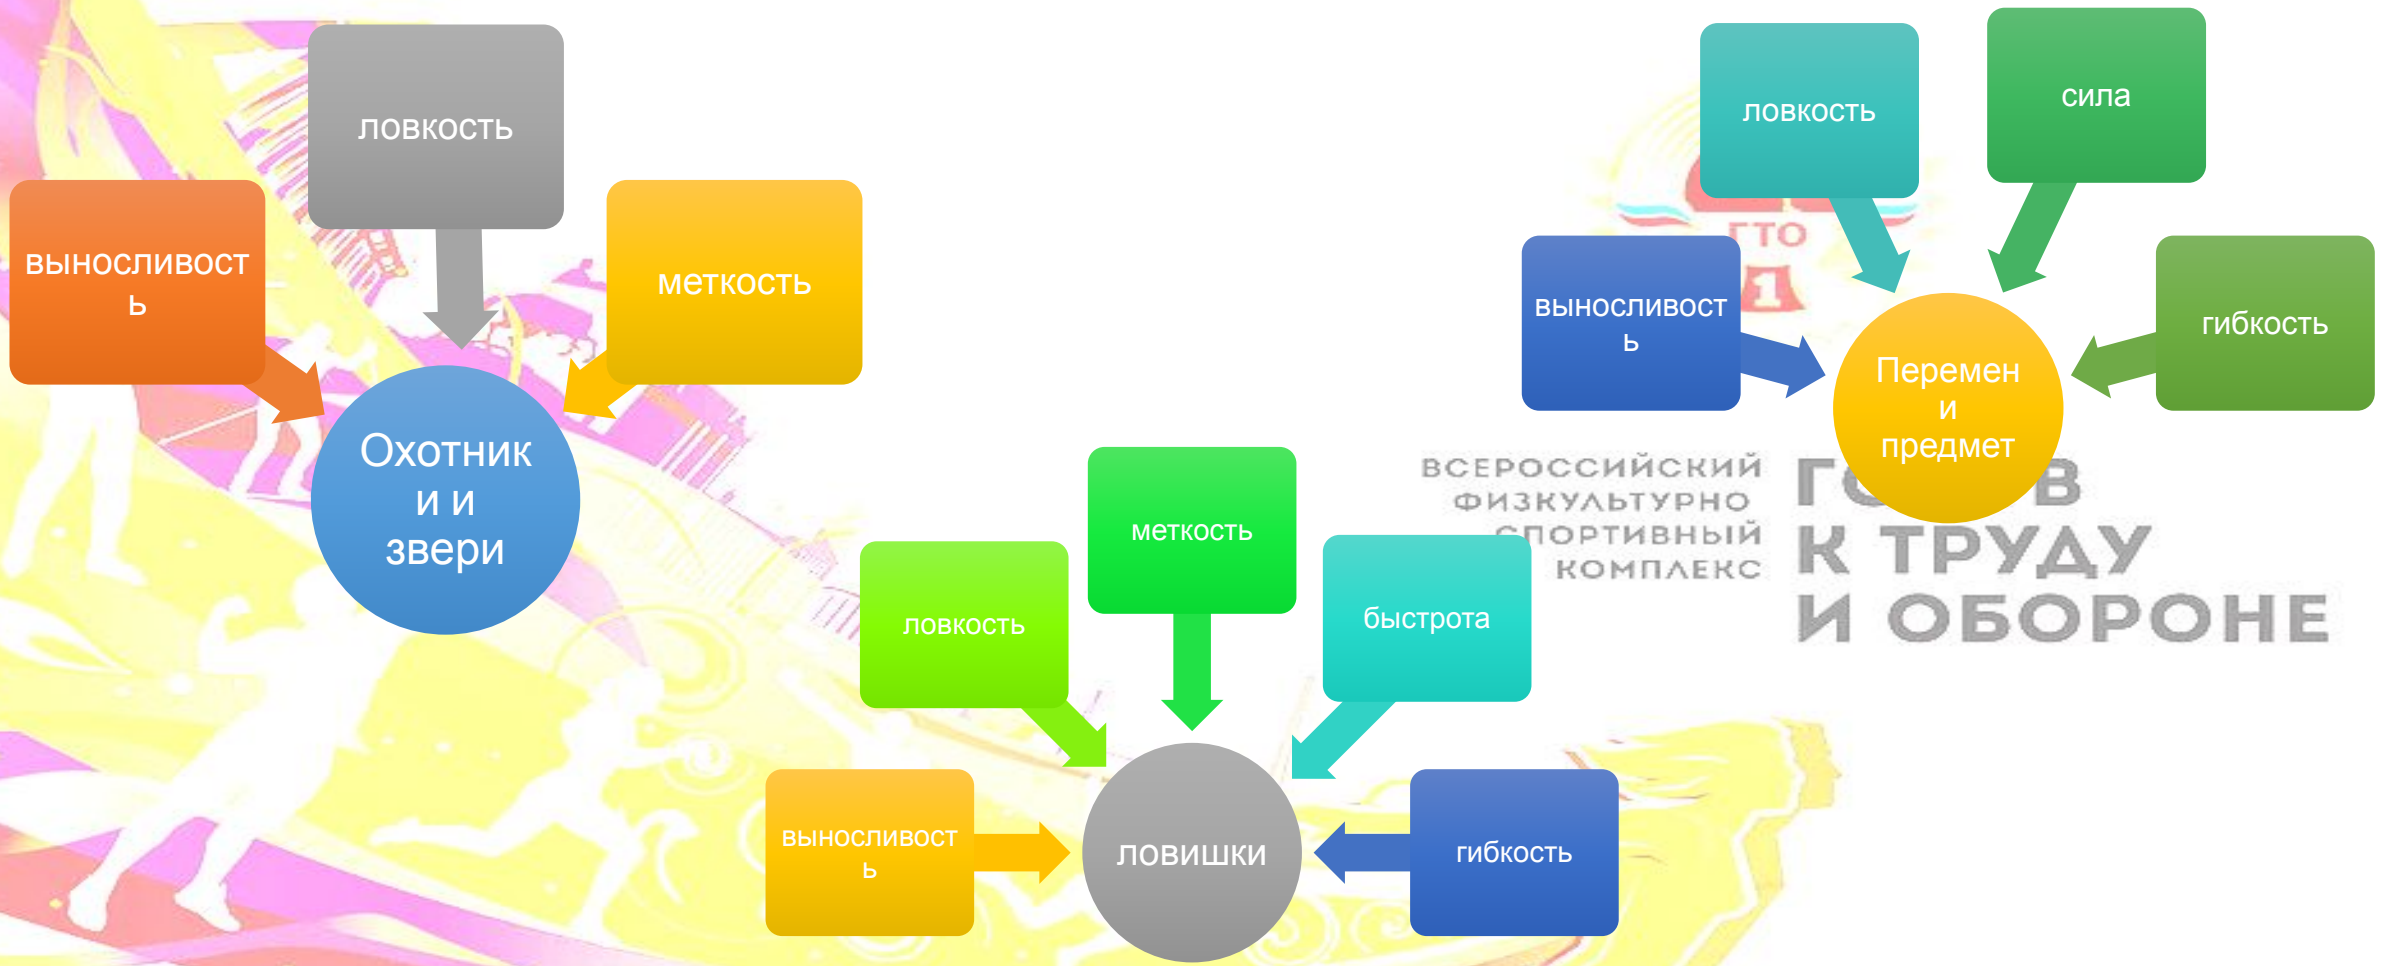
ловкость

выносливость

меткость

Охотники и звери

ловкость

сила

выносливость

гибкость

Перемени предмет

ГТО

ВСЕРОССИЙСКИЙ ФИЗКУЛЬТУРНО СПОРТИВНЫЙ КОМПЛЕКС

Г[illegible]В К ТРУДУ И ОБОРОНЕ

меткость

ловкость

быстрота

выносливость

ловишки

гибкость